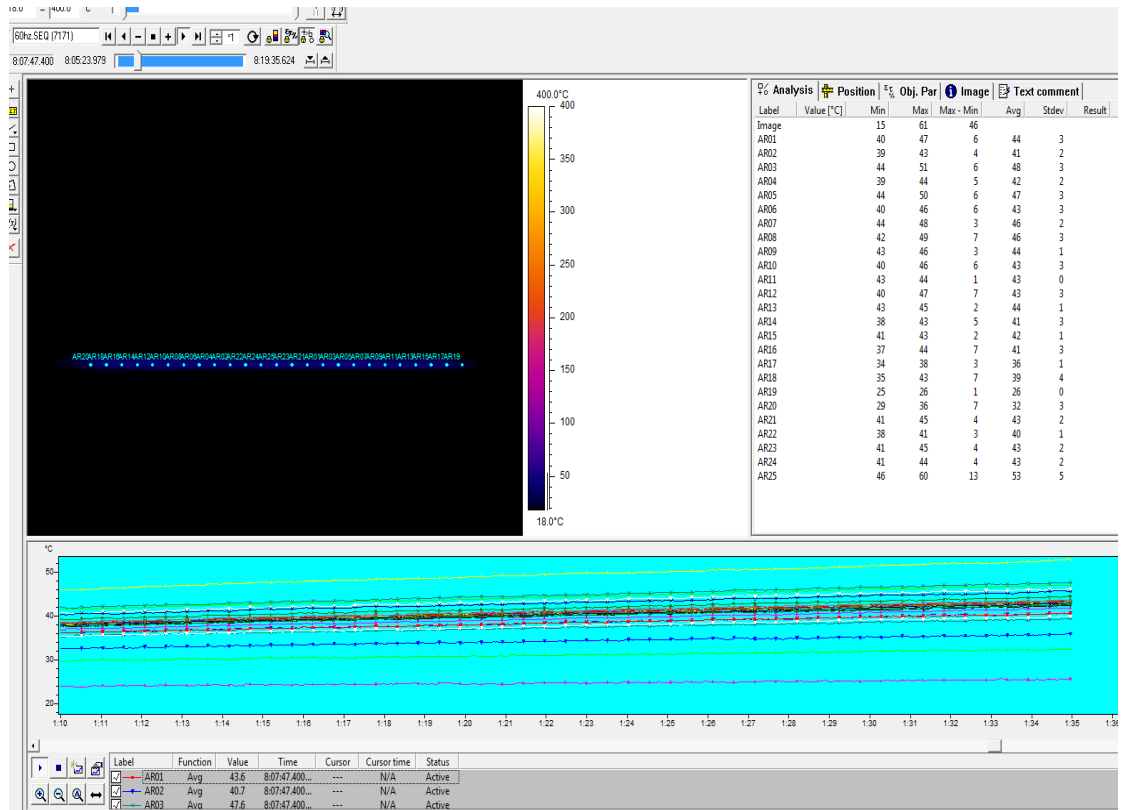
18.0 400.0

60hz.SEQ (7171)

8:07:47.400 8:05:23.979 8:19:35.624

AR20AR16AR18AR14AR12AR10AR08AR06AR04AR02AR22AR24AR25AR23AR21AR01AR03AR05AR07AR09AR11AR13AR15AR17AR19

400.0°C
400
350
300
250
200
150
100
50
18.0°C

Analysis | Position | Obj. Par | Image | Text comment

| Label | Value [°C] | Min | Max | Max - Min | Avg | Stdev | Result |
|---|---|---|---|---|---|---|---|
| Image | | 15 | 61 | 46 | | | |
| AR01 | | 40 | 47 | 6 | 44 | 3 | |
| AR02 | | 39 | 43 | 4 | 41 | 2 | |
| AR03 | | 44 | 51 | 6 | 48 | 3 | |
| AR04 | | 39 | 44 | 5 | 42 | 2 | |
| AR05 | | 44 | 50 | 6 | 47 | 3 | |
| AR06 | | 40 | 46 | 6 | 43 | 3 | |
| AR07 | | 44 | 48 | 3 | 46 | 2 | |
| AR08 | | 42 | 49 | 7 | 46 | 3 | |
| AR09 | | 43 | 46 | 3 | 44 | 1 | |
| AR10 | | 40 | 46 | 6 | 43 | 3 | |
| AR11 | | 43 | 44 | 1 | 43 | 0 | |
| AR12 | | 40 | 47 | 7 | 43 | 3 | |
| AR13 | | 43 | 45 | 2 | 44 | 1 | |
| AR14 | | 38 | 43 | 5 | 41 | 3 | |
| AR15 | | 41 | 43 | 2 | 42 | 1 | |
| AR16 | | 37 | 44 | 7 | 41 | 3 | |
| AR17 | | 34 | 38 | 3 | 36 | 1 | |
| AR18 | | 35 | 43 | 7 | 39 | 4 | |
| AR19 | | 25 | 26 | 1 | 26 | 0 | |
| AR20 | | 29 | 36 | 7 | 32 | 3 | |
| AR21 | | 41 | 45 | 4 | 43 | 2 | |
| AR22 | | 38 | 41 | 3 | 40 | 1 | |
| AR23 | | 41 | 45 | 4 | 43 | 2 | |
| AR24 | | 41 | 44 | 4 | 43 | 2 | |
| AR25 | | 46 | 60 | 13 | 53 | 5 | |

°C
50
40
30
20
1:10 1:11 1:12 1:13 1:14 1:15 1:16 1:17 1:18 1:19 1:20 1:21 1:22 1:23 1:24 1:25 1:26 1:27 1:28 1:29 1:30 1:31 1:32 1:33 1:34 1:35 1:36

| Label | Function | Value | Time | Cursor | Cursor time | Status |
|---|---|---|---|---|---|---|
| AR01 | Avg | 43.6 | 8:07:47.400... | --- | N/A | Active |
| AR02 | Avg | 40.7 | 8:07:47.400... | --- | N/A | Active |
| AR03 | Avg | 47.6 | 8:07:47.400... | --- | N/A | Active |